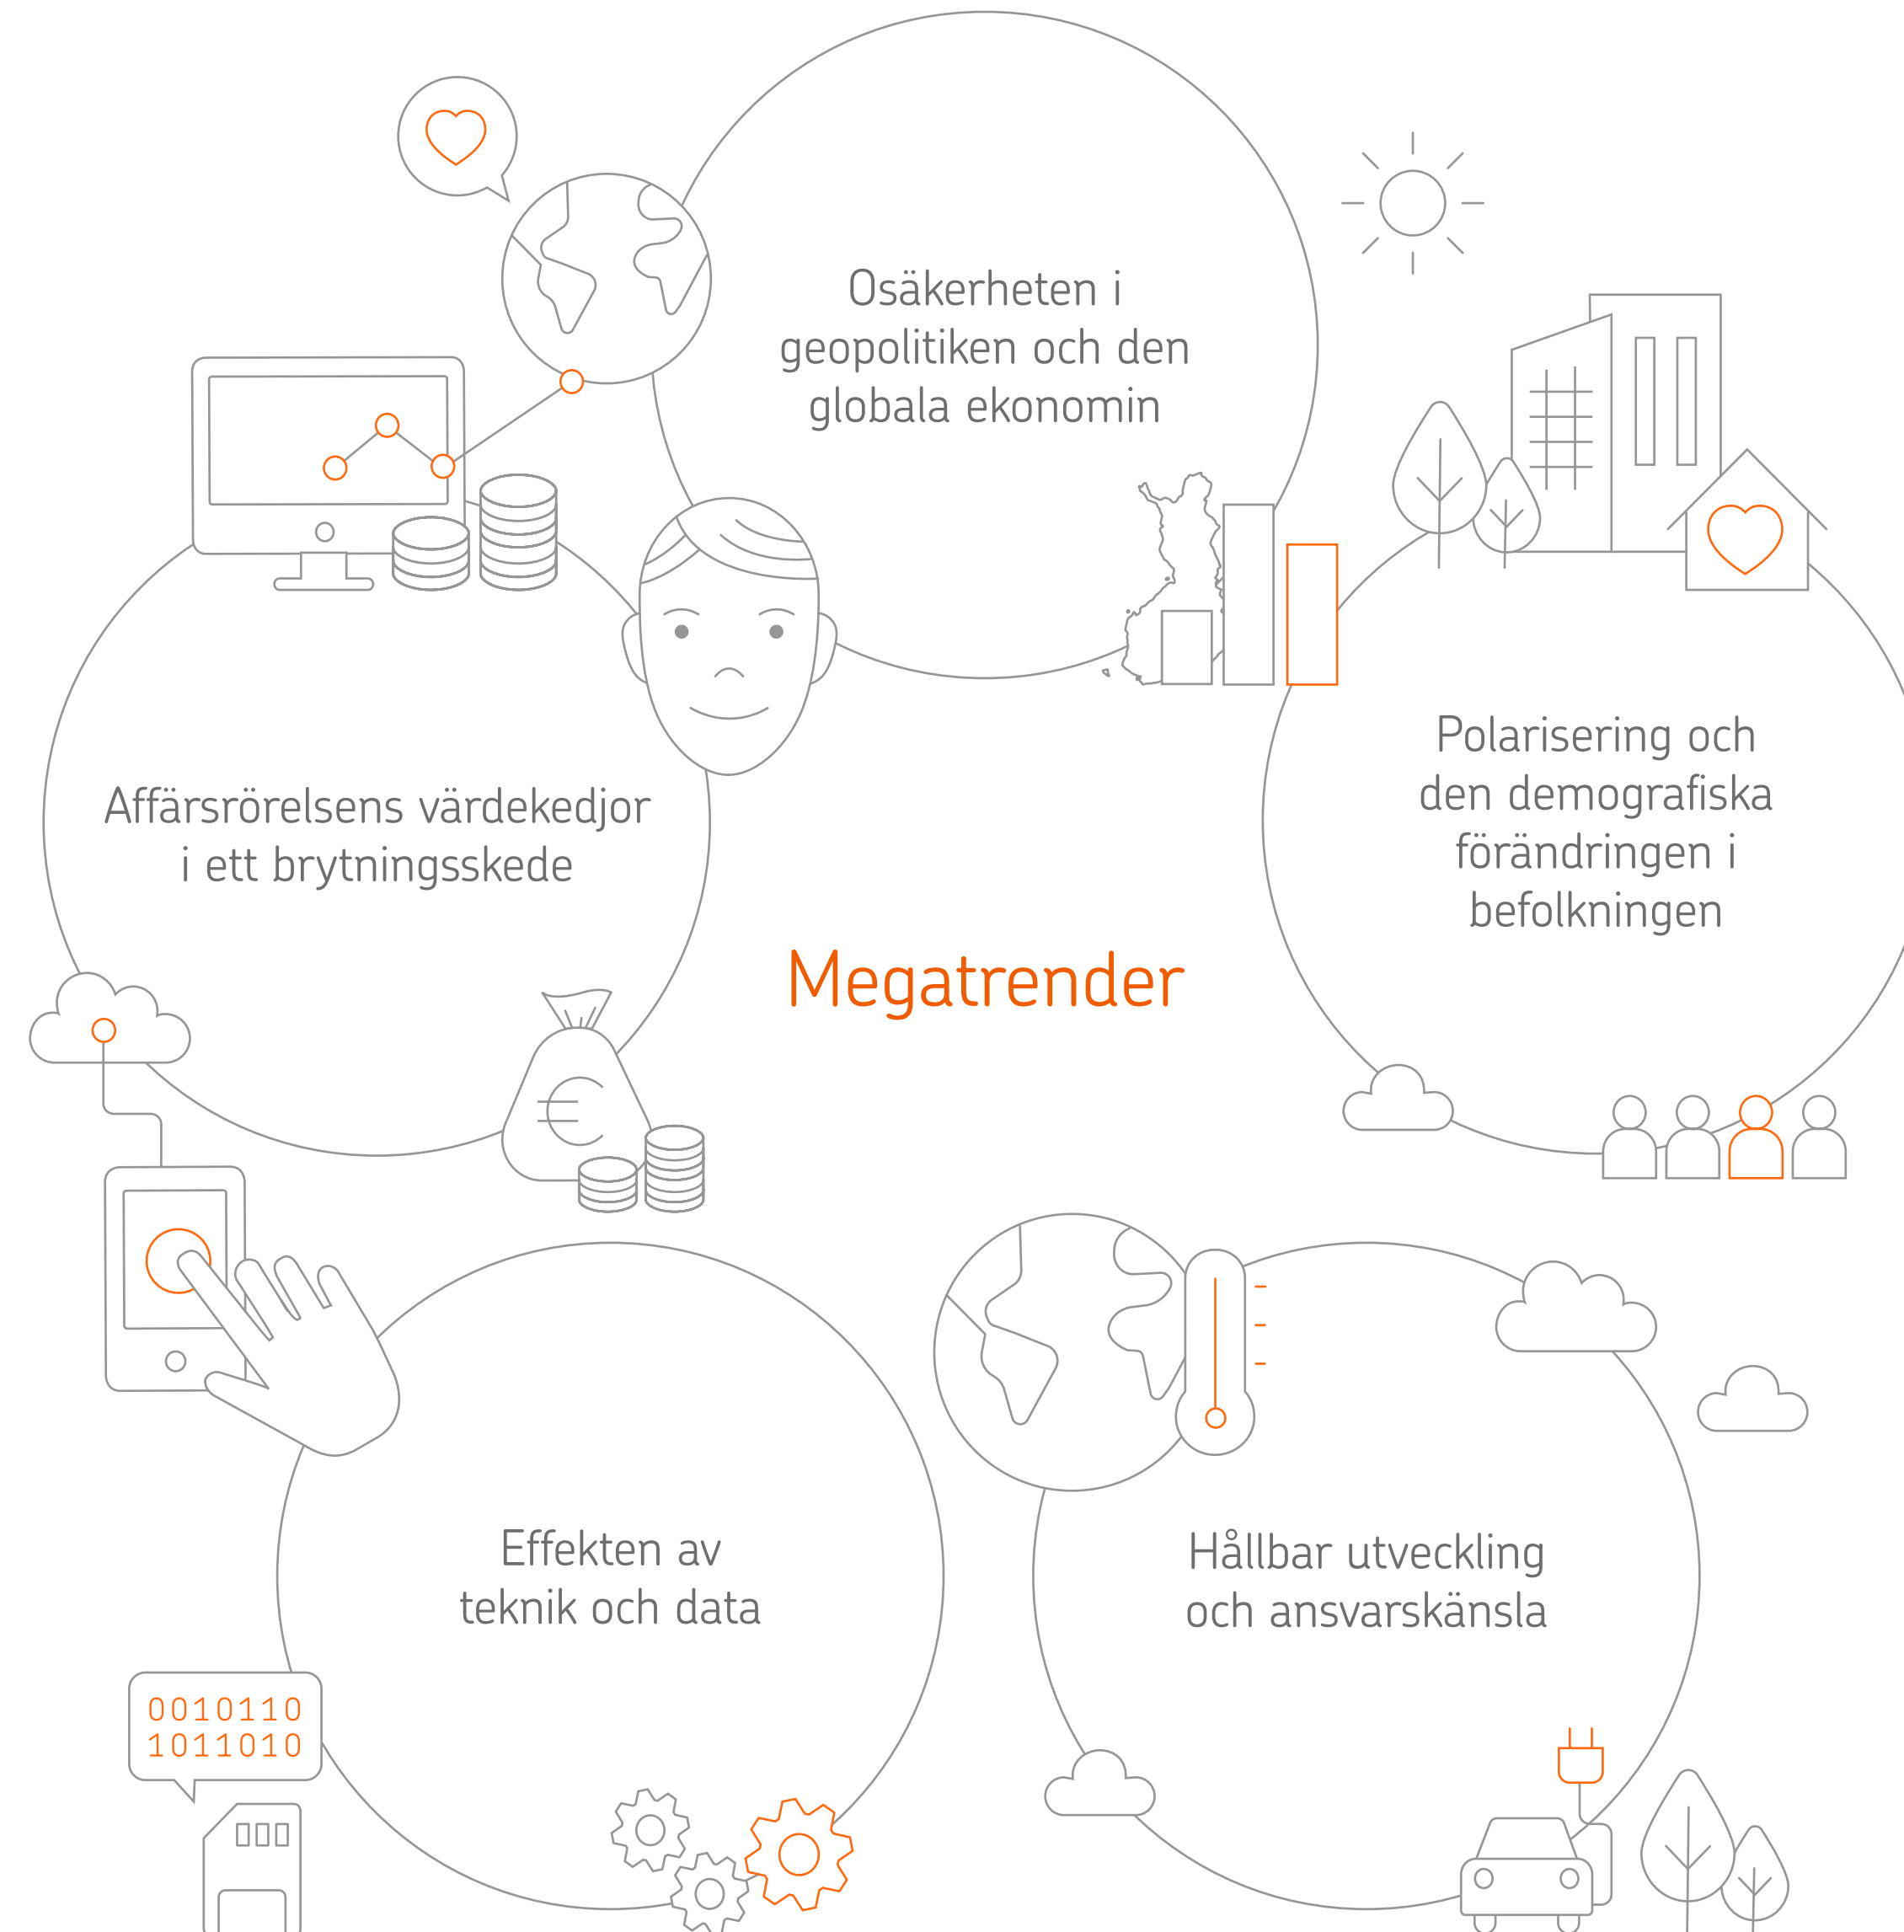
Osäkerheten i geopolitiken och den globala ekonomin

Affärsrörelsens värdekedjor i ett brytningsskede

Polarisering och den demografiska förändringen i befolkningen

Megatrender

Effekten av teknik och data

Hållbar utveckling och ansvarskänsla

0010110
1011010